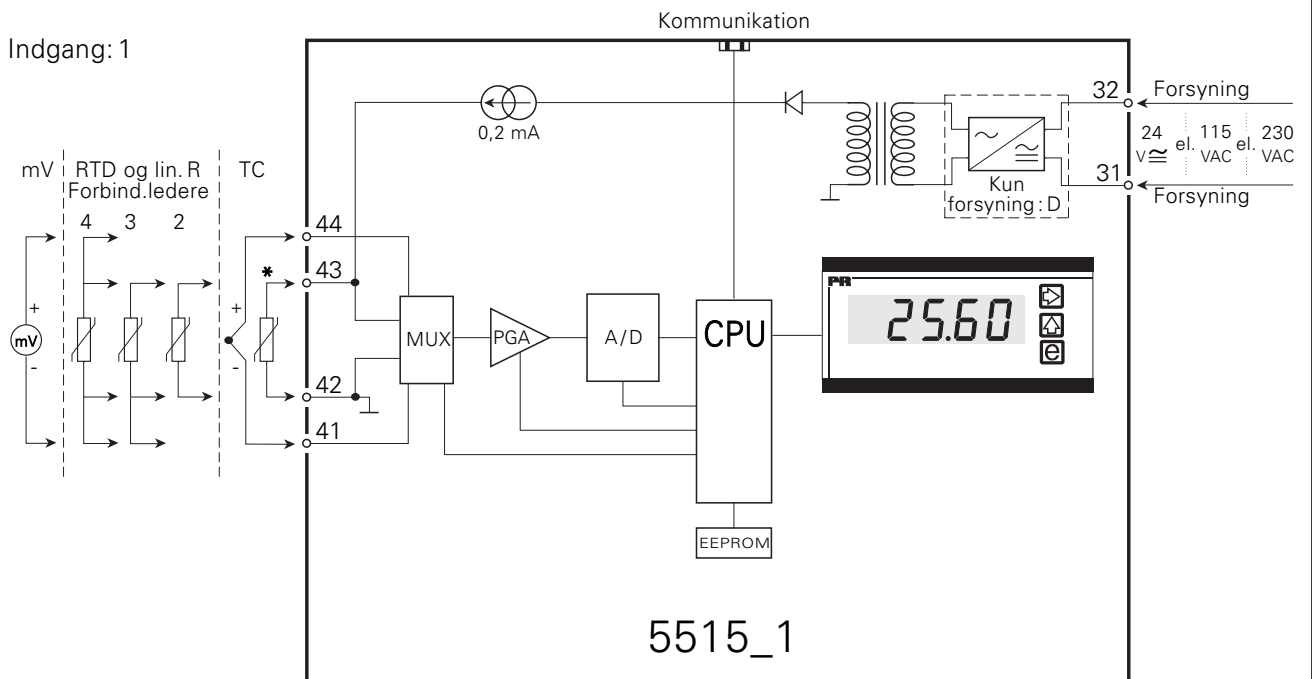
Indgang: 1

Kommunikation

0,2 mA

32
Forsyning
24 V$\cong$ el. 115 VAC el. 230 VAC
31
Forsyning
Kun forsyning : D

mV
RTD og lin. R
Forbind.ledere
4 3 2
TC

+
mV
-

+
-
*

44
43
42
41

MUX
PGA
A/D
CPU
EEPROM

PR
25.60

5515_1